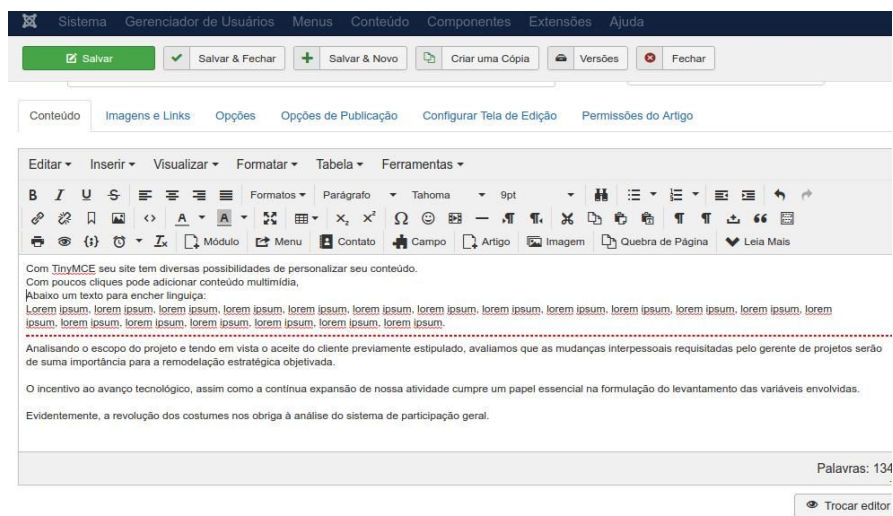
Sistema Gerenciador de Usuários Menus Conteúdo Componentes Extensões Ajuda

Salvar | Salvar & Fechar | Salvar & Novo | Criar uma Cópia | Versões | Fechar

Conteúdo | Imagens e Links | Opções | Opções de Publicação | Configurar Tela de Edição | Permissões do Artigo

Editar ▾ Inserir ▾ Visualizar ▾ Formatar ▾ Tabela ▾ Ferramentas ▾

B I U S Formatos ▾ Parágrafo ▾ Tahoma ▾ 9pt ▾

Módulo | Menu | Contato | Campo | Artigo | Imagem | Quebra de Página | Leia Mais

Com TinyMCE seu site tem diversas possibilidades de personalizar seu conteúdo.
Com poucos cliques pode adicionar conteúdo multimídia,
Abaixo um texto para encher linguiça:
Lorem ipsum, lorem ipsum, lorem ipsum, lorem ipsum, lorem ipsum, lorem ipsum, lorem ipsum, lorem ipsum, lorem ipsum, lorem ipsum, lorem ipsum, lorem ipsum, lorem ipsum, lorem ipsum, lorem ipsum, lorem ipsum, lorem ipsum, lorem ipsum, lorem ipsum.

Analisando o escopo do projeto e tendo em vista o aceite do cliente previamente estipulado, avaliamos que as mudanças interpessoais requisitadas pelo gerente de projetos serão de suma importância para a remodelação estratégica objetivada.

O incentivo ao avanço tecnológico, assim como a contínua expansão de nossa atividade cumpre um papel essencial na formulação do levantamento das variáveis envolvidas.

Evidentemente, a revolução dos costumes nos obriga à análise do sistema de participação geral.

Palavras: 134

Trocar editor